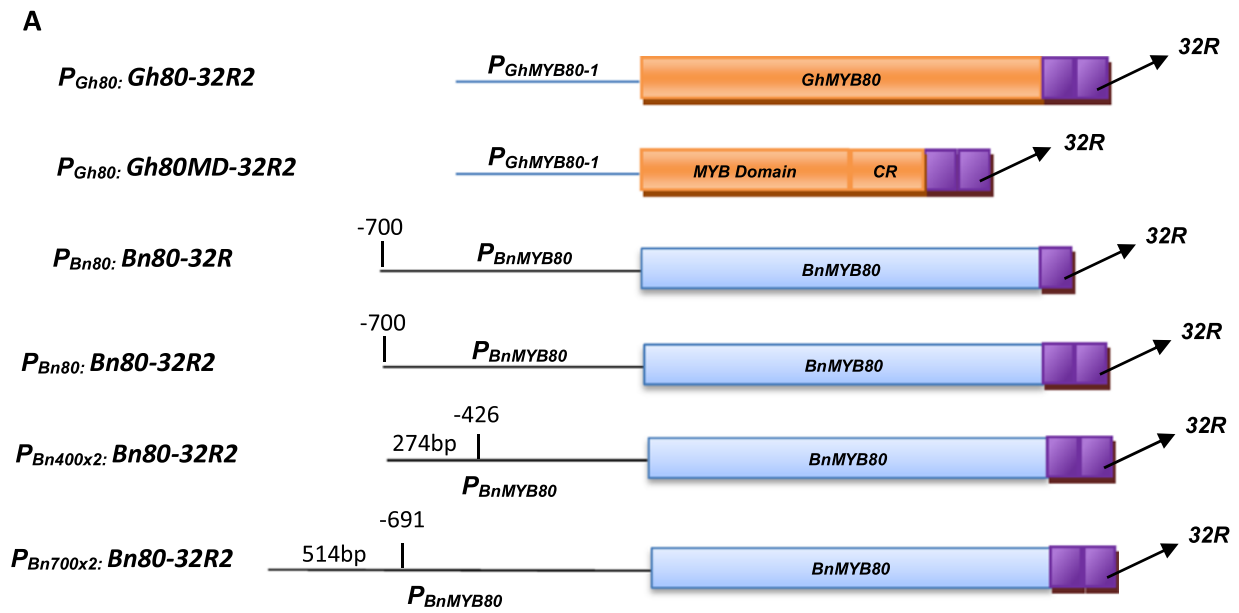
A

$P_{Gh80:}$ Gh80-32R2
$P_{GhMYB80-1}$
GhMYB80
32R

$P_{Gh80:}$ Gh80MD-32R2
$P_{GhMYB80-1}$
MYB Domain
CR
32R

$P_{Bn80:}$ Bn80-32R
-700
$P_{BnMYB80}$
BnMYB80
32R

$P_{Bn80:}$ Bn80-32R2
-700
$P_{BnMYB80}$
BnMYB80
32R

$P_{Bn400x2:}$ Bn80-32R2
-426
274bp
$P_{BnMYB80}$
BnMYB80
32R

$P_{Bn700x2:}$ Bn80-32R2
-691
514bp
$P_{BnMYB80}$
BnMYB80
32R